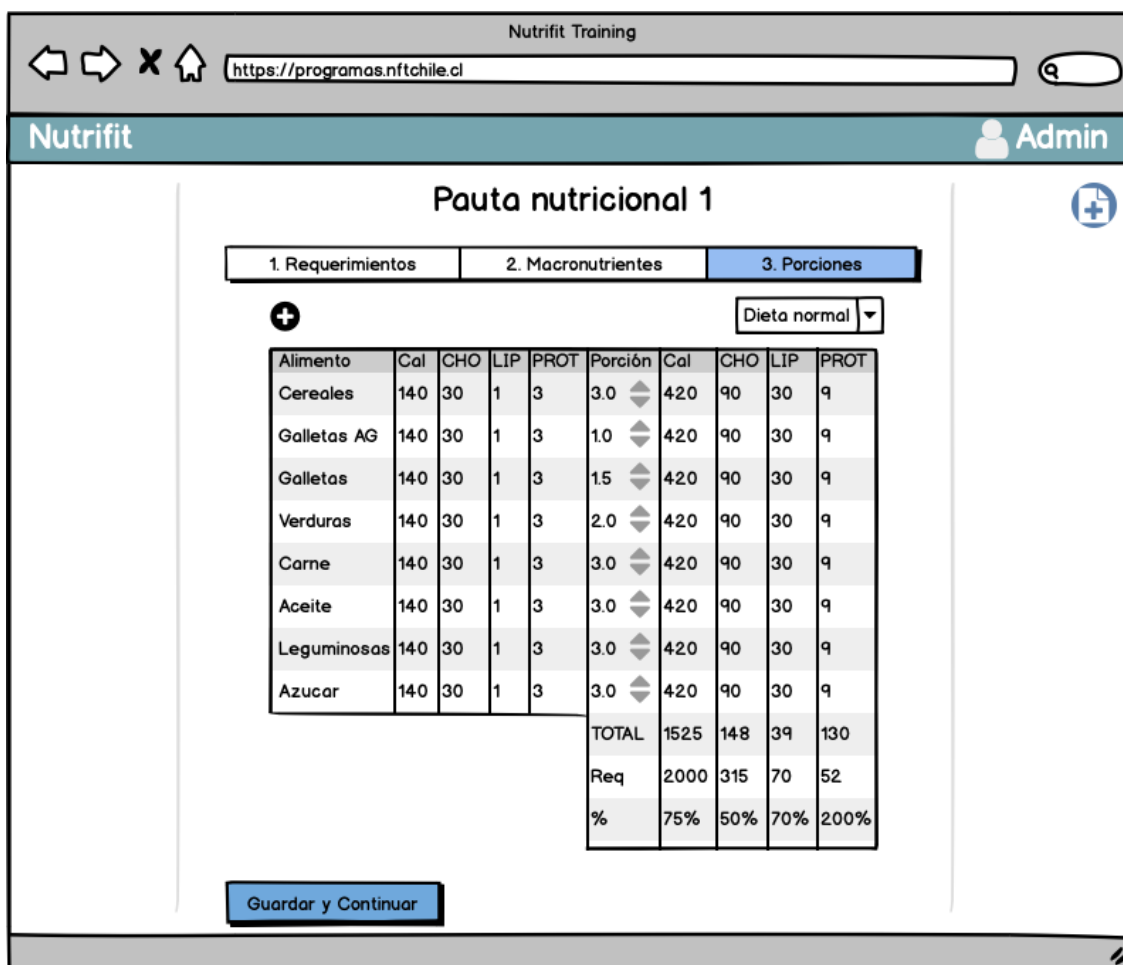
Nutrifit Training

https://programas.nftchile.cl

Nutrifit

Admin

Pauta nutricional 1

1. Requerimientos | 2. Macronutrientes | 3. Porciones

Dieta normal

| Alimento | Cal | CHO | LIP | PROT | Porción | Cal | CHO | LIP | PROT |
|---|---|---|---|---|---|---|---|---|---|
| Cereales | 140 | 30 | 1 | 3 | 3.0 | 420 | 90 | 30 | 9 |
| Galletas AG | 140 | 30 | 1 | 3 | 1.0 | 420 | 90 | 30 | 9 |
| Galletas | 140 | 30 | 1 | 3 | 1.5 | 420 | 90 | 30 | 9 |
| Verduras | 140 | 30 | 1 | 3 | 2.0 | 420 | 90 | 30 | 9 |
| Carne | 140 | 30 | 1 | 3 | 3.0 | 420 | 90 | 30 | 9 |
| Aceite | 140 | 30 | 1 | 3 | 3.0 | 420 | 90 | 30 | 9 |
| Leguminosas | 140 | 30 | 1 | 3 | 3.0 | 420 | 90 | 30 | 9 |
| Azucar | 140 | 30 | 1 | 3 | 3.0 | 420 | 90 | 30 | 9 |
| | | | | | TOTAL | 1525 | 148 | 39 | 130 |
| | | | | | Req | 2000 | 315 | 70 | 52 |
| | | | | | % | 75% | 50% | 70% | 200% |

Guardar y Continuar